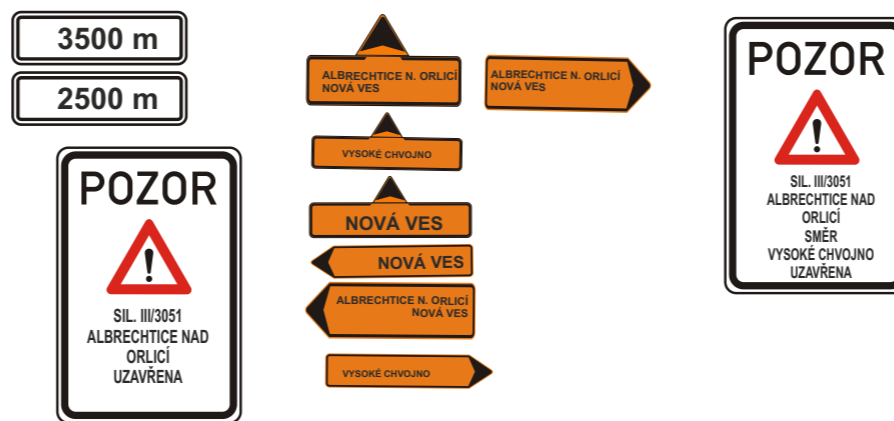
3500 m

2500 m

POZOR

SIL. III/3051
ALBRECHTICE NAD
ORLICÍ
UZAVŘENA

ALBRECHTICE N. ORLICÍ
NOVÁ VES

ALBRECHTICE N. ORLICÍ
NOVÁ VES

VYSOKÉ CHVOJNO

NOVÁ VES

NOVÁ VES

ALBRECHTICE N. ORLICÍ
NOVÁ VES

VYSOKÉ CHVOJNO

POZOR

SIL. III/3051
ALBRECHTICE NAD
ORLICÍ
SMĚR
VYSOKÉ CHVOJNO
UZAVŘENA